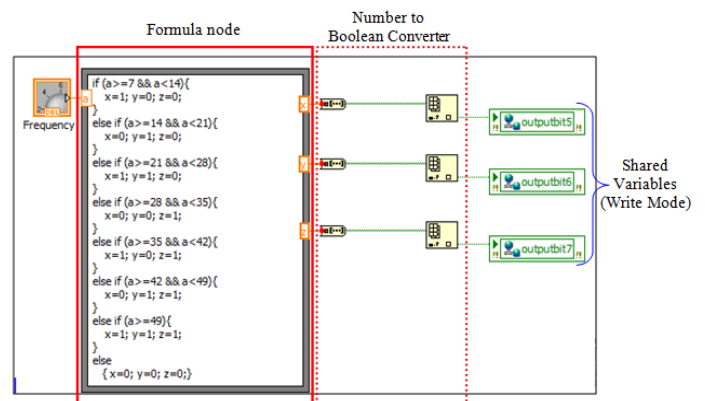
Formula node

Number to Boolean Converter

Frequency

a

if (a>=7 && a<14){
x=1; y=0; z=0;
}
else if (a>=14 && a<21){
x=0; y=1; z=0;
}
else if (a>=21 && a<28){
x=1; y=1; z=0;
}
else if (a>=28 && a<35){
x=0; y=0; z=1;
}
else if (a>=35 && a<42){
x=1; y=0; z=1;
}
else if (a>=42 && a<49){
x=0; y=1; z=1;
}
else if (a>=49){
x=1; y=1; z=1;
}
else
{ x=0; y=0; z=0;}

x
y
z

outputbit5
outputbit6
outputbit7

Shared Variables (Write Mode)